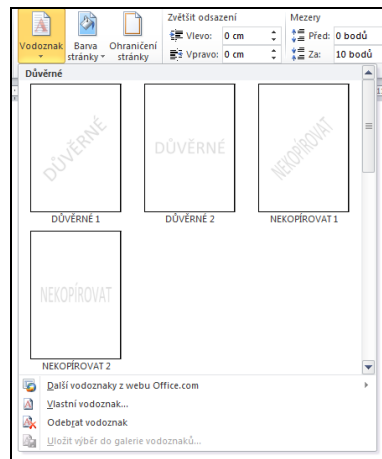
Vodoznak Barva stránky Ohraničení stránky

Zvětšit odsazení
Vlevo: 0 cm
Vpravo: 0 cm

Mezery
Před: 0 bodů
Za: 10 bodů

Důvěrné

DŮVĚRNÉ
DŮVĚRNÉ 1

DŮVĚRNÉ
DŮVĚRNÉ 2

NEKOPÍROVAT
NEKOPÍROVAT 1

NEKOPÍROVAT
NEKOPÍROVAT 2

Další vodoznaky z webu Office.com
Vlastní vodoznak...
Odebrat vodoznak
Uložit výběr do galerie vodoznaků...